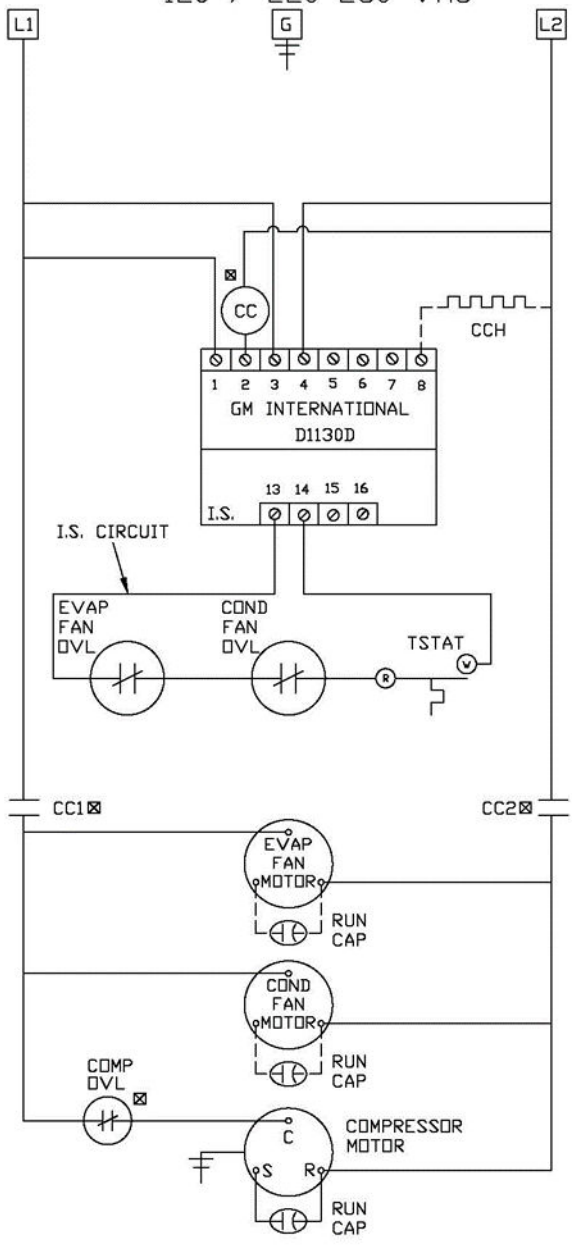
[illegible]

L1

G

L2

⊠

CC

CCH

1 2 3 4 5 6 7 8

GM INTERNATIONAL

D1130D

13 14 15 16

I.S.

I.S. CIRCUIT

EVAP FAN OVL

COND FAN OVL

TSTAT

R

W

CC1⊠

CC2⊠

EVAP FAN MOTOR

RUN CAP

COND FAN MOTOR

RUN CAP

COMP OVL

⊠

C

COMPRESSOR MOTOR

S

R

RUN CAP